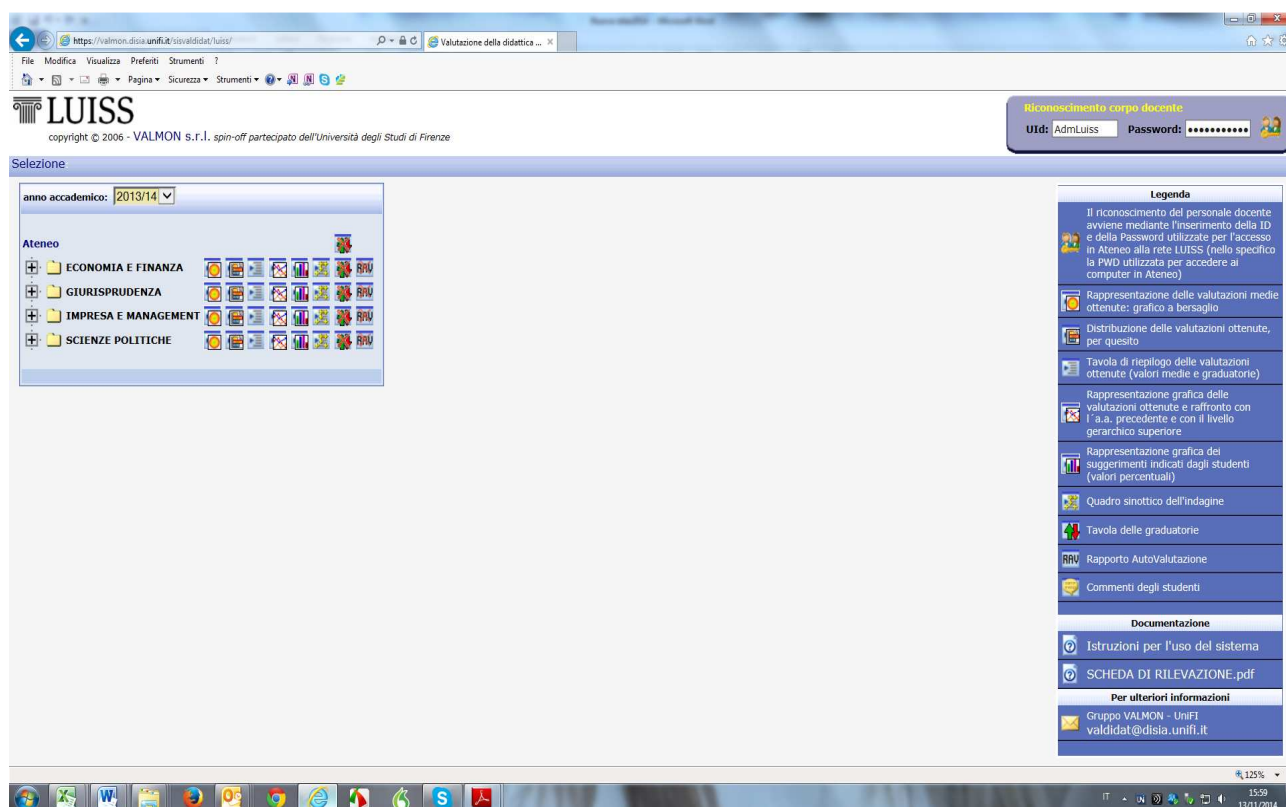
https://valmon.disia.unifi.it/sisvaldidat/luiss/
Valutazione della didattica ...

File Modifica Visualizza Preferiti Strumenti ?

Pagina ▾ Sicurezza ▾ Strumenti ▾

LUISS
copyright © 2006 - VALMON s.r.l. spin-off partecipato dell'Università degli Studi di Firenze

Riconoscimento corpo docente
UId: AdmLuiss Password: •••••••••••

Selezione

anno accademico: 2013/14

Ateneo
ECONOMIA E FINANZA
GIURISPRUDENZA
IMPRESA E MANAGEMENT
SCIENZE POLITICHE

Legenda
Il riconoscimento del personale docente avviene mediante l'inserimento della ID e della Password utilizzate per l'accesso in Ateneo alla rete LUISS (nello specifico la PWD utilizzata per accedere ai computer in Ateneo)
Rappresentazione delle valutazioni medie ottenute: grafico a bersaglio
Distribuzione delle valutazioni ottenute, per quesito
Tavola di riepilogo delle valutazioni ottenute (valori medie e graduatorie)
Rappresentazione grafica delle valutazioni ottenute e raffronto con l´a.a. precedente e con il livello gerarchico superiore
Rappresentazione grafica dei suggerimenti indicati dagli studenti (valori percentuali)
Quadro sinottico dell'indagine
Tavola delle graduatorie
RAV Rapporto AutoValutazione
Commenti degli studenti

Documentazione
Istruzioni per l'uso del sistema
SCHEDA DI RILEVAZIONE.pdf
Per ulteriori informazioni
Gruppo VALMON - UniFI
valdidat@disia.unifi.it

125%

IT 15:59 13/11/2014